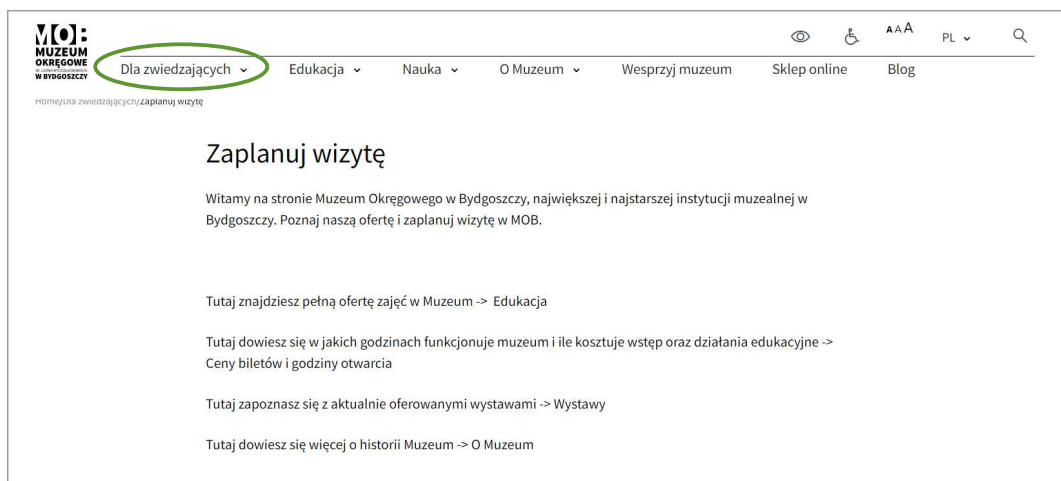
MOB MUZEUM OKRĘGOWE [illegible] W BYDGOSZCZY

Dla zwiedzających ⌄ Edukacja ⌄ Nauka ⌄ O Muzeum ⌄ Wesprzyj muzeum Sklep online Blog

AAA PL ⌄

Home/Dla zwiedzających/Zaplanuj wizytę

Zaplanuj wizytę

Witamy na stronie Muzeum Okręgowego w Bydgoszczy, największej i najstarszej instytucji muzealnej w Bydgoszczy. Poznaj naszą ofertę i zaplanuj wizytę w MOB.

Tutaj znajdziesz pełną ofertę zajęć w Muzeum -> Edukacja

Tutaj dowiesz się w jakich godzinach funkcjonuje muzeum i ile kosztuje wstęp oraz działania edukacyjne -> Ceny biletów i godziny otwarcia

Tutaj zapoznasz się z aktualnie oferowanymi wystawami -> Wystawy

Tutaj dowiesz się więcej o historii Muzeum -> O Muzeum